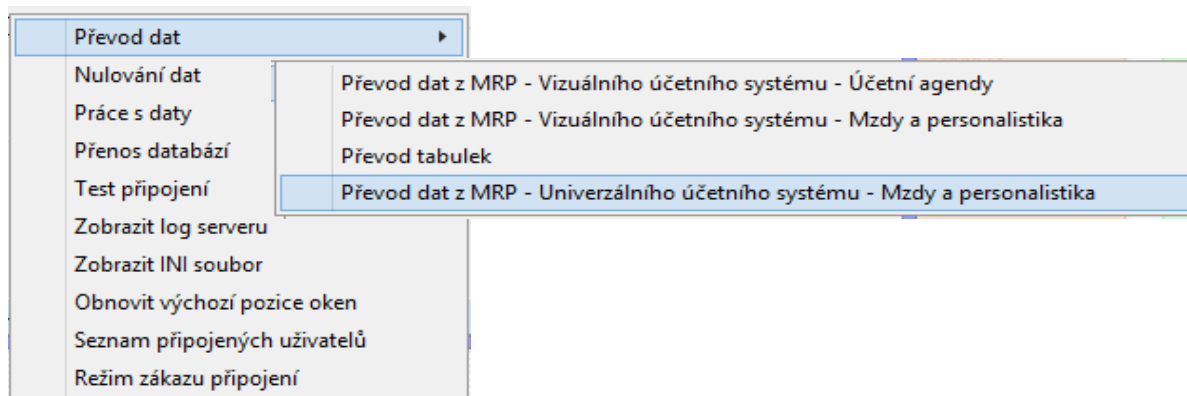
Převod dat
Nulování dat
Práce s daty
Přenos databází
Test připojení
Zobrazit log serveru
Zobrazit INI soubor
Obnovit výchozí pozice oken
Seznam připojených uživatelů
Režim zákazu připojení

Převod dat z MRP - Vizuálního účetního systému - Účetní agendy
Převod dat z MRP - Vizuálního účetního systému - Mzdy a personalistika
Převod tabulek
Převod dat z MRP - Univerzálního účetního systému - Mzdy a personalistika